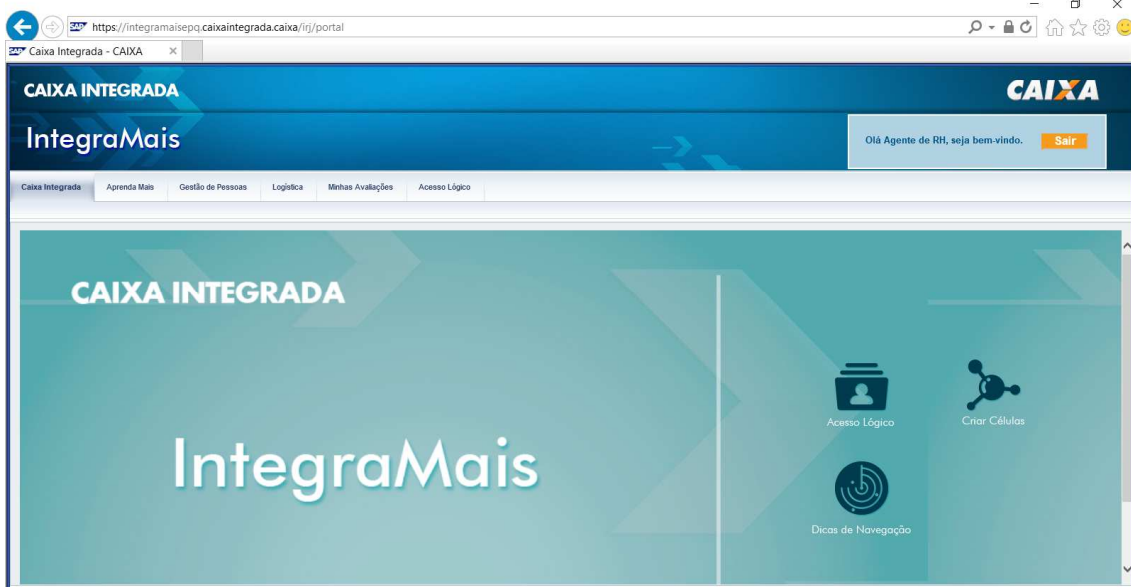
https://integramaisepq.caixaintegrada.caixa/irj/portal

Caixa Integrada - CAIXA

CAIXA INTEGRADA

CAIXA

IntegraMais

Olá Agente de RH, seja bem-vindo.

Sair

Caixa Integrada | Aprenda Mais | Gestão de Pessoas | Logística | Minhas Avaliações | Acesso Lógico

CAIXA INTEGRADA

IntegraMais

Acesso Lógico

Criar Células

Dicas de Navegação